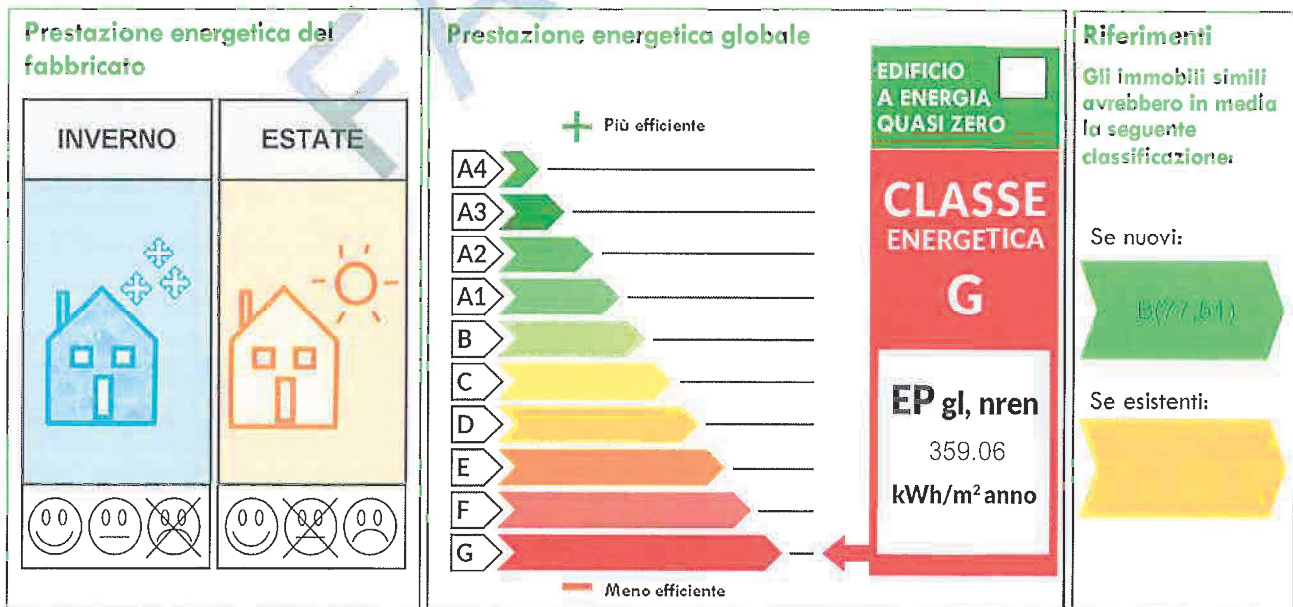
Prestazione energetica del fabbricato

INVERNO

ESTATE

Prestazione energetica globale

Più efficiente

A4
A3
A2
A1
B
C
D
E
F
G

Meno efficiente

EDIFICIO A ENERGIA QUASI ZERO

CLASSE ENERGETICA
G

EP gl, nren
359.06
kWh/m² anno

Riferimenti

Gli immobili simili avrebbero in media la seguente classificazione:

Se nuovi:

B(77,61)

Se esistenti: